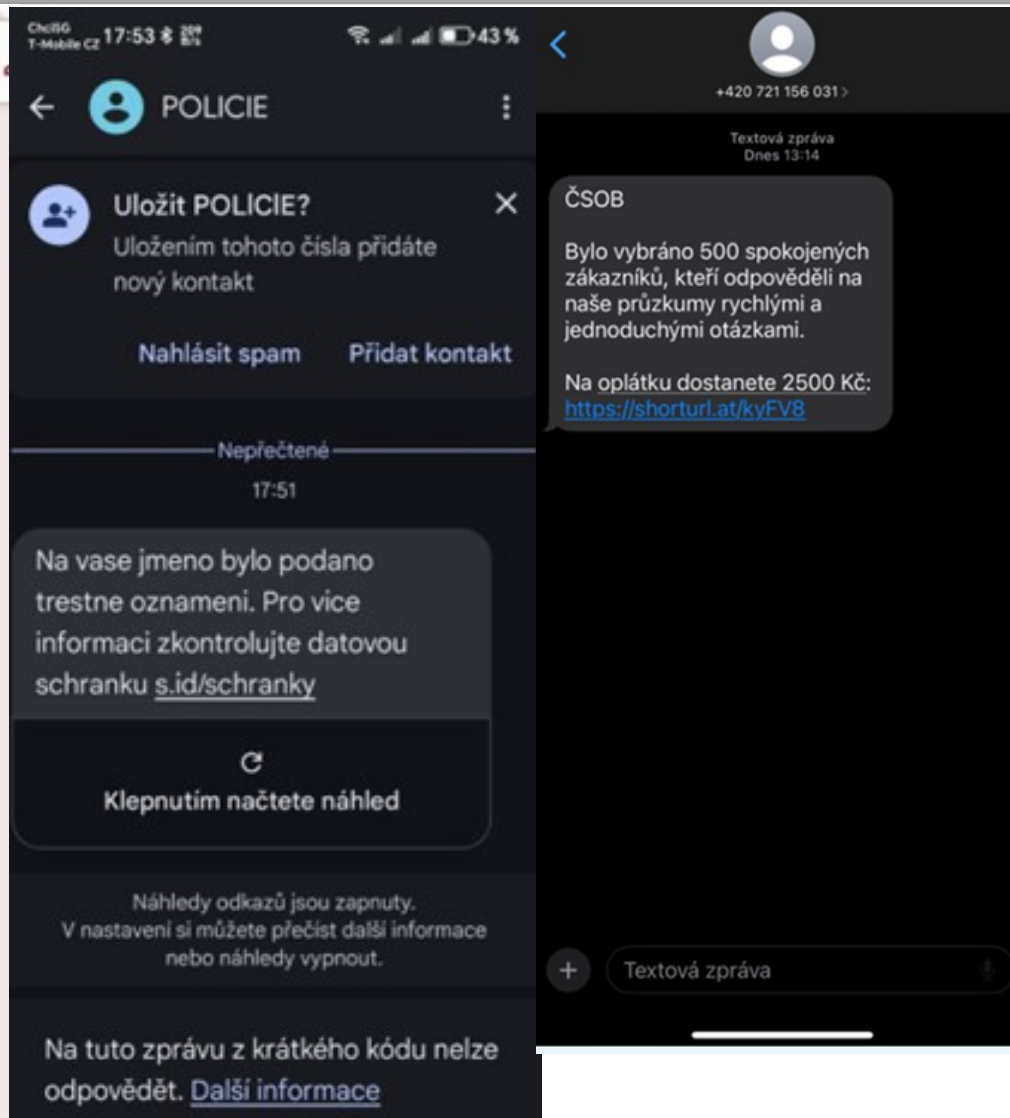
ChcISG
T-Mobile CZ 17:53

43 %

POLICIE

Uložit POLICIE?
Uložením tohoto čísla přidáte nový kontakt

Nahlásit spam
Přidat kontakt

Nepřečtené
17:51

Na vase jmeno bylo podano trestne oznameni. Pro vice informaci zkontrolujte datovou schranku s.id/schranky

Klepnutím načtete náhled

Náhledy odkazů jsou zapnuty. V nastavení si můžete přečíst další informace nebo náhledy vypnout.

Na tuto zprávu z krátkého kódu nelze odpovědět. Další informace

+420 721 156 031 >

Textová zpráva
Dnes 13:14

ČSOB

Bylo vybráno 500 spokojených zákazníků, kteří odpověděli na naše průzkumy rychlými a jednoduchými otázkami.

Na oplátku dostanete 2500 Kč: https://shorturl.at/kyFV8

Textová zpráva